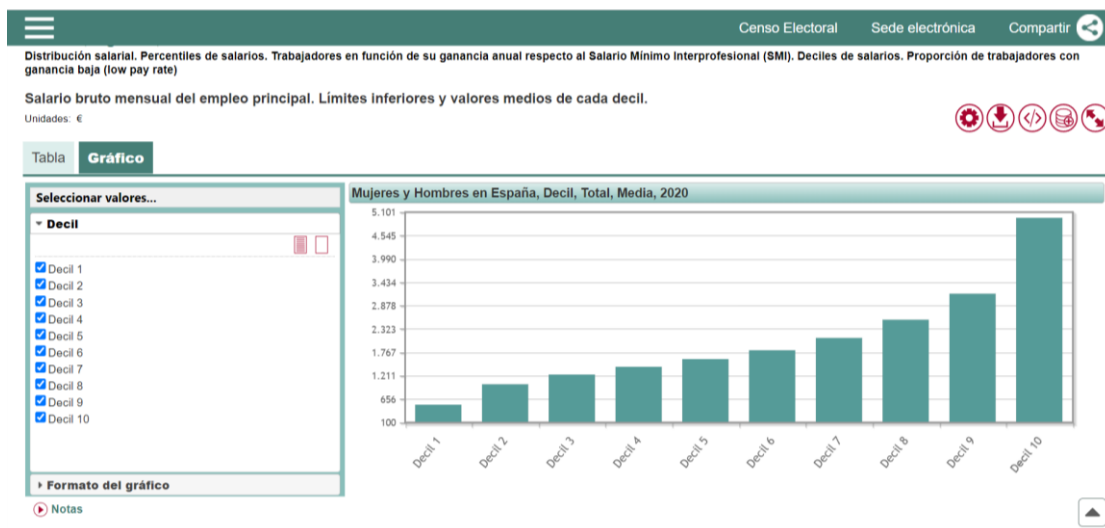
Censo Electoral Sede electrónica Compartir

Distribución salarial. Percentiles de salarios. Trabajadores en función de su ganancia anual respecto al Salario Mínimo Interprofesional (SMI). Deciles de salarios. Proporción de trabajadores con ganancia baja (low pay rate)

Salario bruto mensual del empleo principal. Límites inferiores y valores medios de cada decil.

Unidades: €

Tabla Gráfico

Seleccionar valores...

Decil

Decil 1
Decil 2
Decil 3
Decil 4
Decil 5
Decil 6
Decil 7
Decil 8
Decil 9
Decil 10

Formato del gráfico

Notas

Mujeres y Hombres en España, Decil, Total, Media, 2020

5.101
4.545
3.990
3.434
2.878
2.323
1.767
1.211
656
100

Decil 1 Decil 2 Decil 3 Decil 4 Decil 5 Decil 6 Decil 7 Decil 8 Decil 9 Decil 10